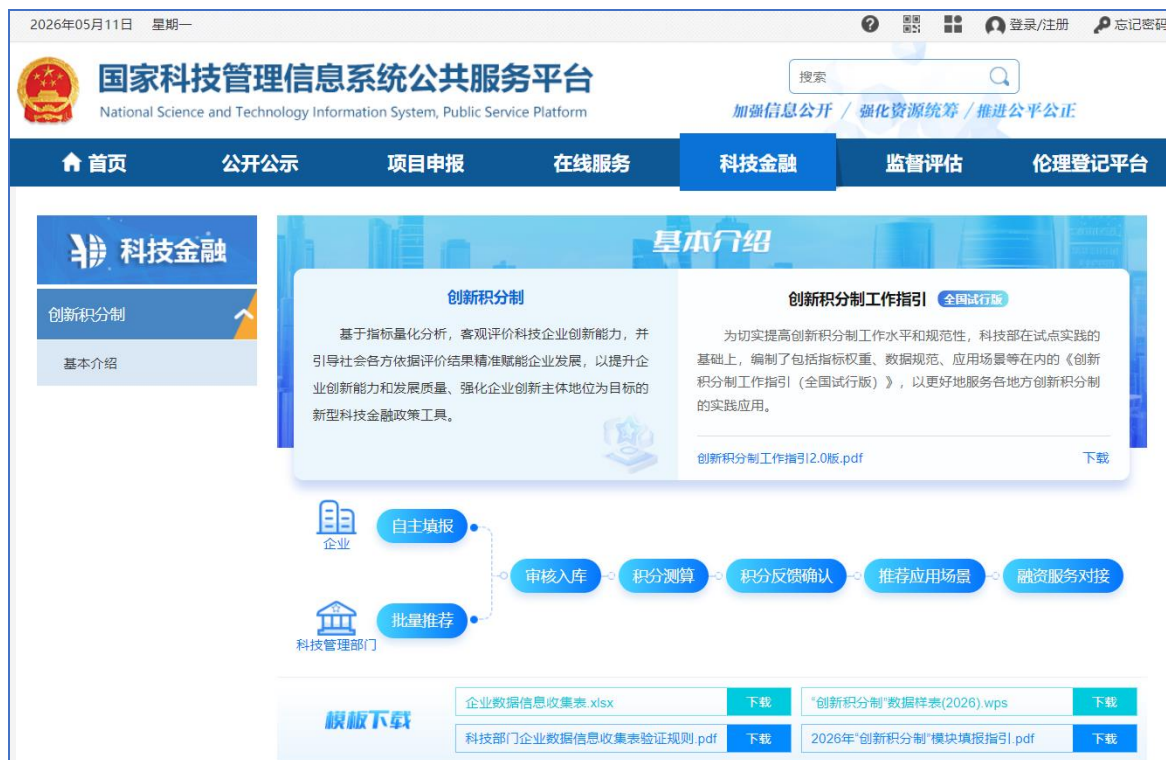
2026年05月11日 星期一

登录/注册 忘记密码

国家科技管理信息系统公共服务平台
National Science and Technology Information System, Public Service Platform

搜索

加强信息公开 / 强化资源统筹 / 推进公平公正

首页 公开公示 项目申报 在线服务 科技金融 监督评估 伦理登记平台

科技金融

创新积分制

基本介绍

基本介绍

创新积分制

基于指标量化分析，客观评价科技企业创新能力，并引导社会各方依据评价结果精准赋能企业发展，以提升企业创新能力和发展质量、强化企业创新主体地位为目标的新型科技金融政策工具。

创新积分制工作指引 全国试行版

为切实提高创新积分制工作水平和规范性，科技部在试点实践的基础上，编制了包括指标权重、数据规范、应用场景等在内的《创新积分制工作指引（全国试行版）》，以更好地服务各地方创新积分制的实践应用。

创新积分制工作指引2.0版.pdf 下载

企业 自主填报

科技管理部门 批量推荐

审核入库 积分测算 积分反馈确认 推荐应用场景 融资服务对接

模板下载

| 企业数据信息收集表.xlsx | 下载 | "创新积分制"数据样表(2026).wps | 下载 |
|---|---|---|---|
| 科技部门企业数据信息收集表验证规则.pdf | 下载 | 2026年"创新积分制"模块填报指引.pdf | 下载 |